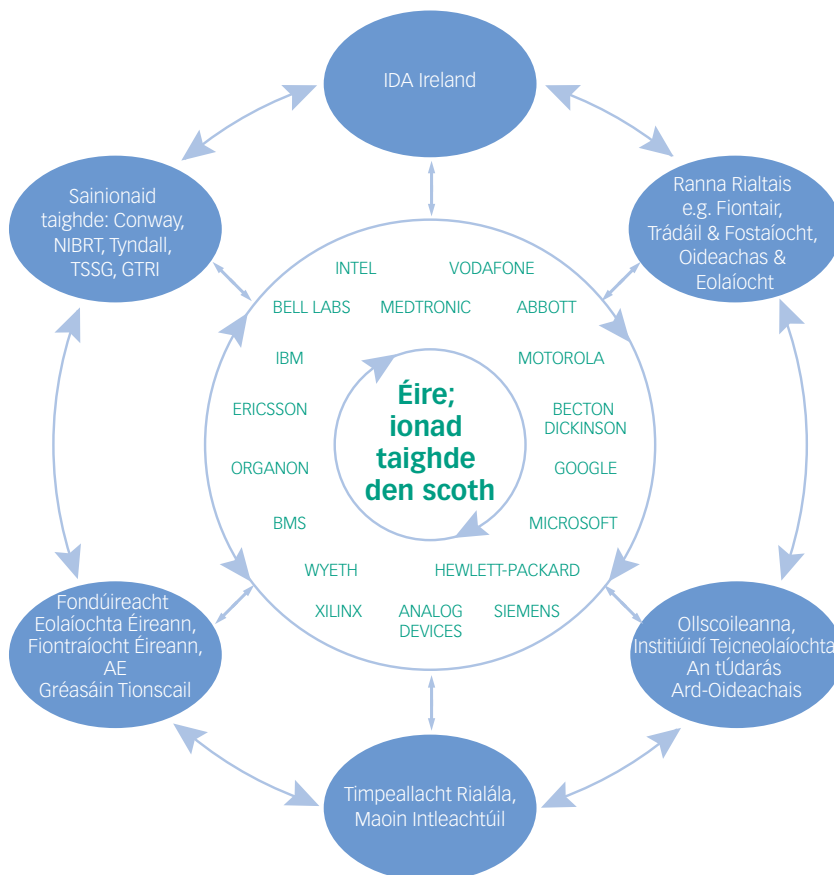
IDA Ireland

Sainionaid taighde: Conway, NIBRT, Tyndall, TSSG, GTRI

Ranna Rialtais e.g. Fiontair, Trádáil & Fostaíocht, Oideachas & Eolaíocht

INTEL
VODAFONE
BELL LABS
MEDTRONIC
ABBOTT
IBM
MOTOROLA
ERICSSON
BECTON DICKINSON
ORGANON
GOOGLE
BMS
MICROSOFT
WYETH
HEWLETT-PACKARD
XILINX
ANALOG DEVICES
SIEMENS

Éire; ionad taighde den scoth

Fondúireacht Eolaíochta Éireann, Fiontraíocht Éireann, AE Gréasáin Tionscail

Ollscoileanna, Institiúidí Teicneolaíochta, An tÚdarás Ard-Oideachais

Timpeallacht Rialála, Maoin Intleachtúil